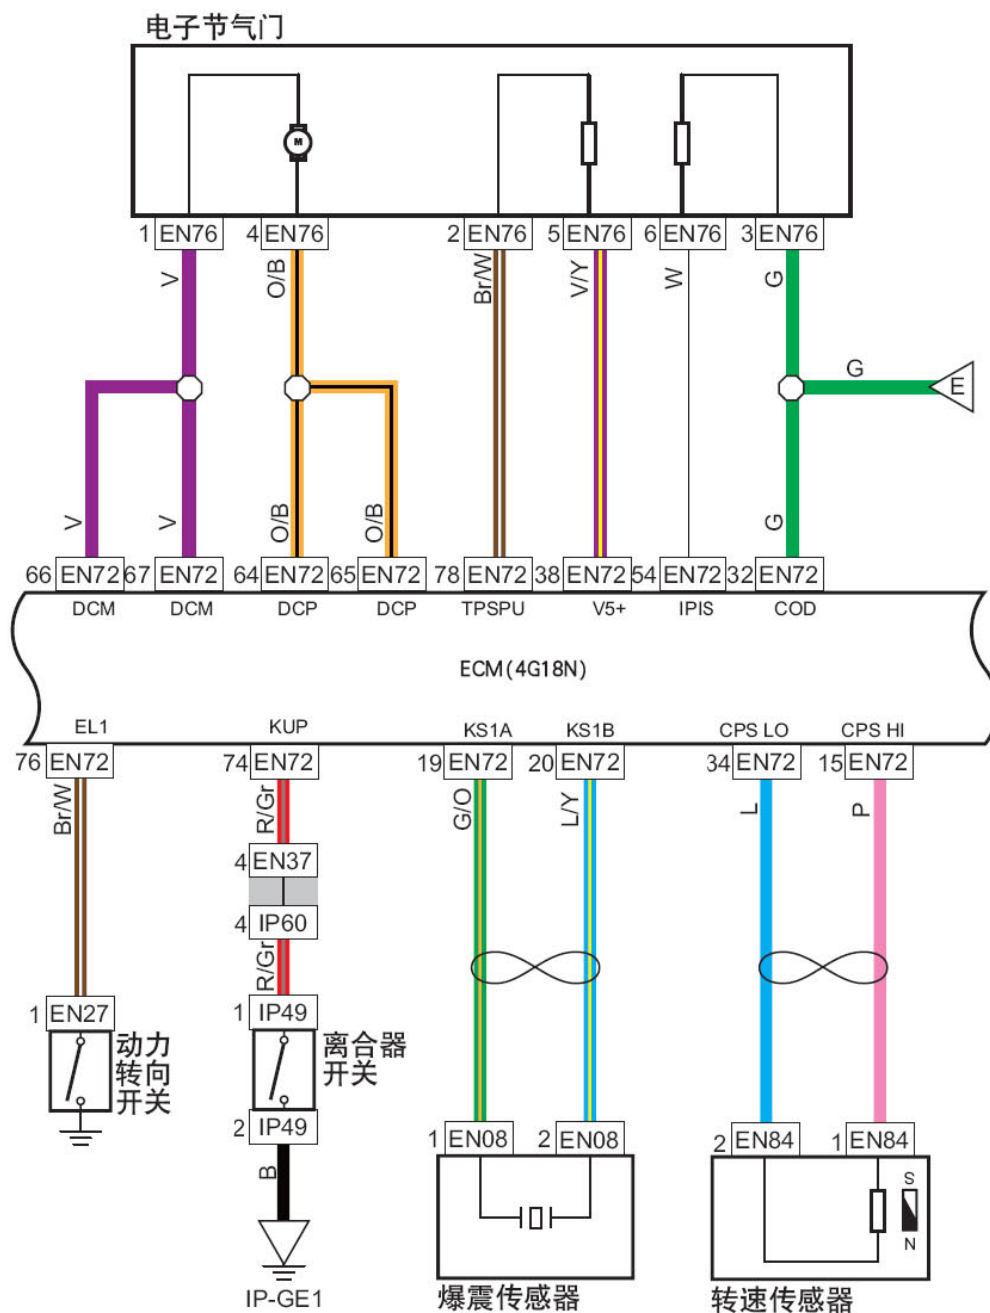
电子节气门

M

1 EN76 4 EN76 2 EN76 5 EN76 6 EN76 3 EN76

V O/B Br/W V/Y W G

G E

V V O/B O/B G

66 EN72 67 EN72 64 EN72 65 EN72 78 EN72 38 EN72 54 EN72 32 EN72

DCM DCM DCP DCP TPSPU V5+ IPIS COD

ECM(4G18N)

EL1 KUP KS1A KS1B CPS LO CPS HI

76 EN72 74 EN72 19 EN72 20 EN72 34 EN72 15 EN72

Br/W R/Gr G/O L/Y L P

4 EN37

4 IP60

R/Gr

1 EN27 1 IP49

动力转向开关

离合器开关

2 IP49

B

IP-GE1

1 EN08 2 EN08 2 EN84 1 EN84

S N

爆震传感器

转速传感器